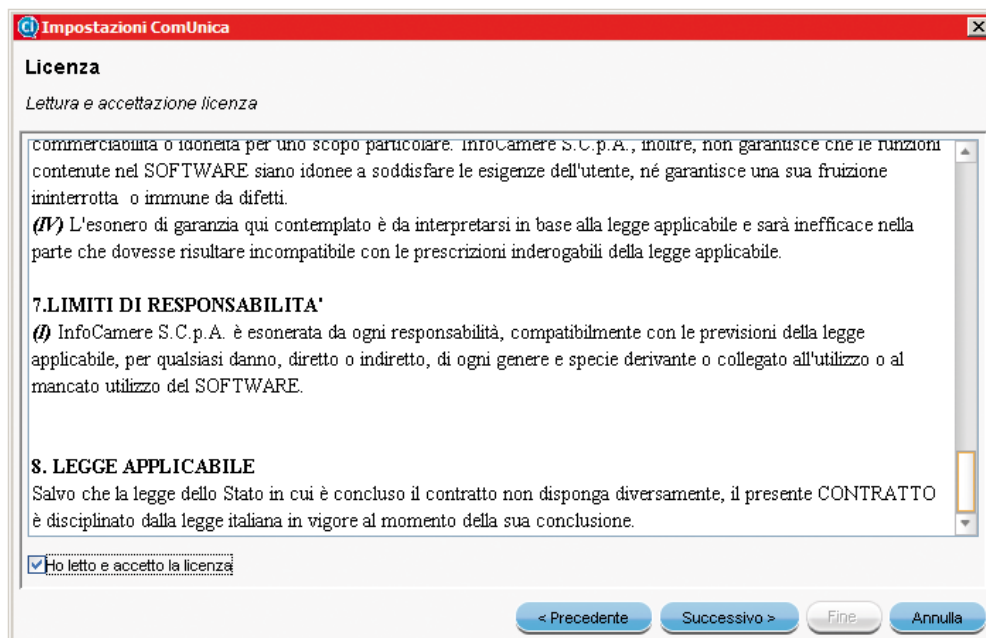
Impostazioni ComUnica

Licenza

Lettura e accettazione licenza

commerciabilità o idoneità per uno scopo particolare. InfoCamere S.C.p.A., inoltre, non garantisce che le funzioni contenute nel SOFTWARE siano idonee a soddisfare le esigenze dell'utente, né garantisce una sua fruizione ininterrotta o immune da difetti.
(IV) L'esonero di garanzia qui contemplato è da interpretarsi in base alla legge applicabile e sarà inefficace nella parte che dovesse risultare incompatibile con le prescrizioni inderogabili della legge applicabile.

7.LIMITI DI RESPONSABILITA'
(I) InfoCamere S.C.p.A. è esonerata da ogni responsabilità, compatibilmente con le previsioni della legge applicabile, per qualsiasi danno, diretto o indiretto, di ogni genere e specie derivante o collegato all'utilizzo o al mancato utilizzo del SOFTWARE.

8. LEGGE APPLICABILE
Salvo che la legge dello Stato in cui è concluso il contratto non disponga diversamente, il presente CONTRATTO è disciplinato dalla legge italiana in vigore al momento della sua conclusione.

Ho letto e accetto la licenza

< Precedente
Successivo >
Fine
Annulla